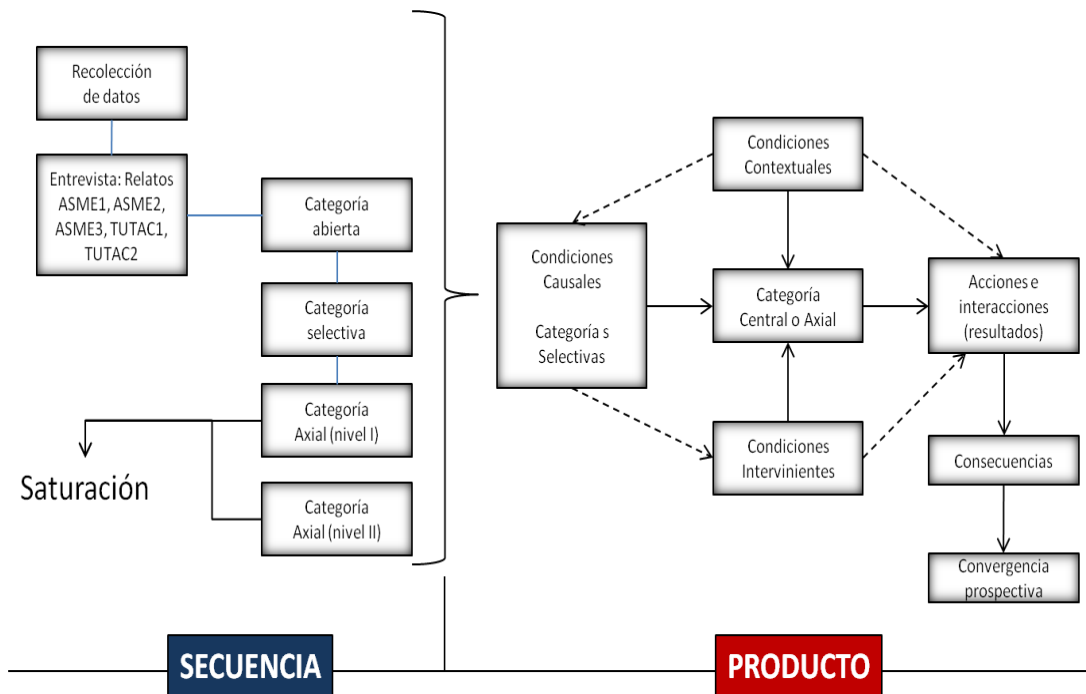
Recolección de datos

Entrevista: Relatos ASME1, ASME2, ASME3, TUTAC1, TUTAC2

Categoría abierta

Categoría selectiva

Categoría Axial (nivel I)

Saturación

Categoría Axial (nivel II)

Condiciones Contextuales

Condiciones Causales

Categoría s Selectivas

Categoría Central o Axial

Acciones e interacciones (resultados)

Condiciones Intervinientes

Consecuencias

Convergencia prospectiva

SECUENCIA

PRODUCTO